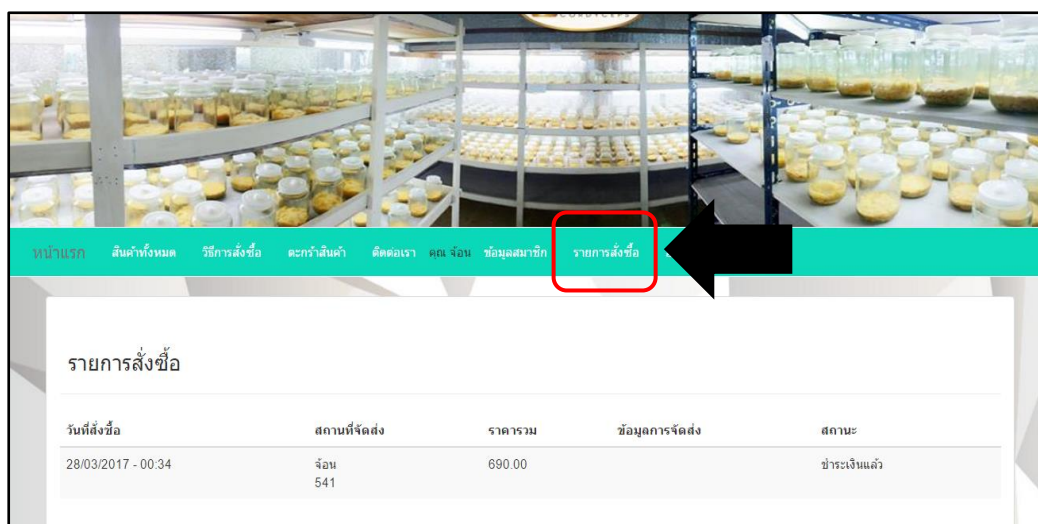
หน้าแรก สินค้าทั้งหมด วิธีการสั่งซื้อ ตะกร้าสินค้า ติดต่อเรา คุณ จ้อน ข้อมูลสมาชิก รายการสั่งซื้อ

รายการสั่งซื้อ

| วันที่สั่งซื้อ | สถานที่จัดส่ง | ราคารวม | ข้อมูลการจัดส่ง | สถานะ |
|---|---|---|---|---|
| 28/03/2017 - 00:34 | จ้อน 541 | 690.00 | | ชำระเงินแล้ว |